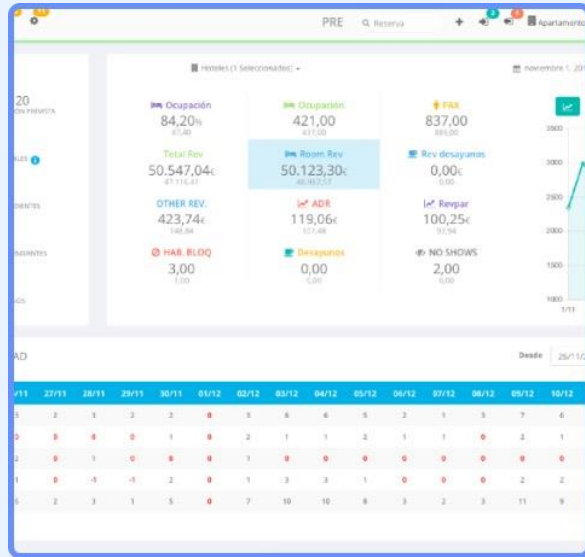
PRE Reserva Apartamento

20
ÓN PREVISTA

LES

DIENTES

ENSANTES

AGS

Hoteles (1 Seleccionados)

noviembre 1, 20

Ocupación
84,20%
87,40

Ocupación
421,00
437,00

PAX
837,00
885,00

Total Rev
50.547,04€
47.116,41

Room Rev
50.123,30€
46.967,57

Rev desayunos
0,00€
0,00

OTHER REV.
423,74€
148,84

ADR
119,06€
107,48

Revpar
100,25€
93,94

HAB. BLOQ
3,00
1,00

Desayunos
0,00
0,00

NO SHOWS
2,00
0,00

3500
3000
2500
2000
1500
1000
1/11

AD

Desde 26/11/2

| /11 | 27/11 | 28/11 | 29/11 | 30/11 | 01/12 | 02/12 | 03/12 | 04/12 | 05/12 | 06/12 | 07/12 | 08/12 | 09/12 | 10/12 |
|---|---|---|---|---|---|---|---|---|---|---|---|---|---|---|
| 3 | 2 | 3 | 2 | 2 | 0 | 3 | 6 | 6 | 5 | 2 | 1 | 3 | 7 | 6 |
| 0 | 0 | 0 | 0 | 1 | 0 | 2 | 1 | 1 | 2 | 1 | 1 | 0 | 2 | 1 |
| 2 | 0 | 1 | 0 | 0 | 0 | 1 | 0 | 0 | 0 | 0 | 0 | 0 | 0 | 0 |
| 1 | 0 | -1 | -1 | 2 | 0 | 1 | 3 | 3 | 1 | 0 | 0 | 0 | 2 | 2 |
| 6 | 2 | 3 | 1 | 5 | 0 | 7 | 10 | 10 | 8 | 3 | 2 | 3 | 11 | 9 |